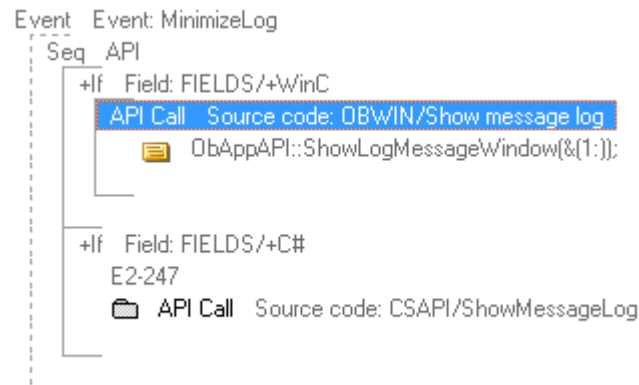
Event Event: MinimizeLog
Seq API
+If Field: FIELDS/+WinC
API Call Source code: OBWIN/Show message log
ObAppAPI::ShowLogMessageWindow(&(1:));
+If Field: FIELDS/+C#
E2-247
API Call Source code: CSAPI/ShowMessageLog